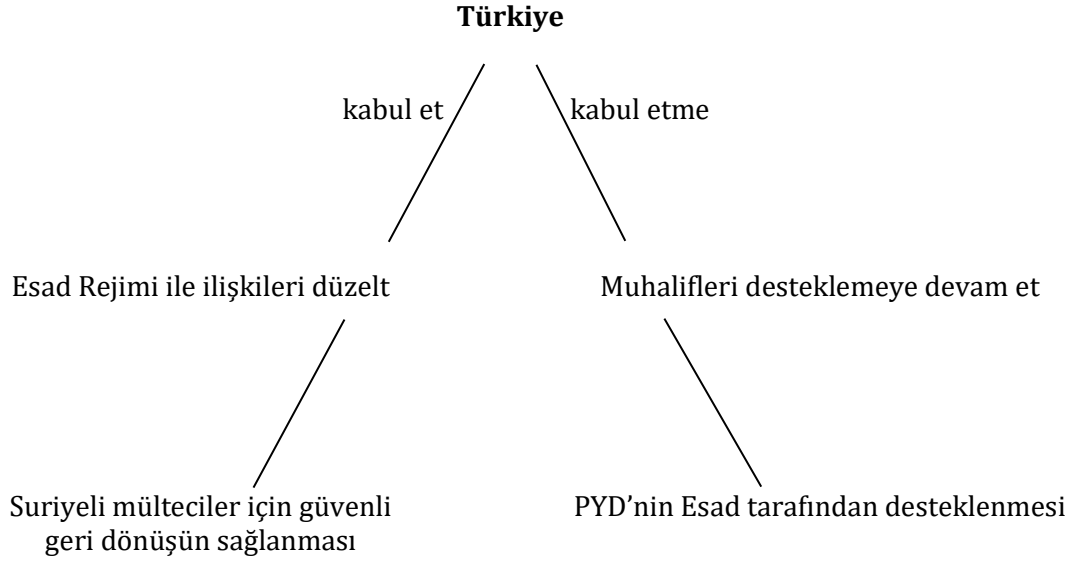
**Türkiye**

kabul et

kabul etme

Esad Rejimi ile ilişkileri düzelt

Muhalifleri desteklemeye devam et

Suriyeli mülteciler için güvenli geri dönüşün sağlanması

PYD'nin Esad tarafından desteklenmesi